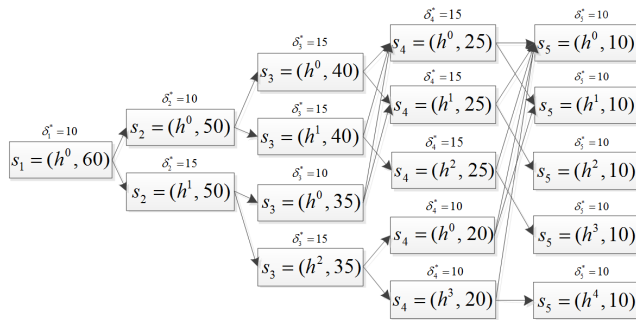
$\delta_1^* = 10$
$s_1 = (h^0, 60)$

$\delta_2^* = 10$
$s_2 = (h^0, 50)$

$\delta_2^* = 15$
$s_2 = (h^1, 50)$

$\delta_3^* = 15$
$s_3 = (h^0, 40)$

$\delta_3^* = 15$
$s_3 = (h^1, 40)$

$\delta_3^* = 10$
$s_3 = (h^0, 35)$

$\delta_3^* = 15$
$s_3 = (h^2, 35)$

$\delta_4^* = 15$
$s_4 = (h^0, 25)$

$\delta_4^* = 15$
$s_4 = (h^1, 25)$

$\delta_4^* = 15$
$s_4 = (h^2, 25)$

$\delta_4^* = 10$
$s_4 = (h^0, 20)$

$\delta_4^* = 10$
$s_4 = (h^3, 20)$

$\delta_5^* = 10$
$s_5 = (h^0, 10)$

$\delta_5^* = 10$
$s_5 = (h^1, 10)$

$\delta_5^* = 10$
$s_5 = (h^2, 10)$

$\delta_5^* = 10$
$s_5 = (h^3, 10)$

$\delta_5^* = 10$
$s_5 = (h^4, 10)$